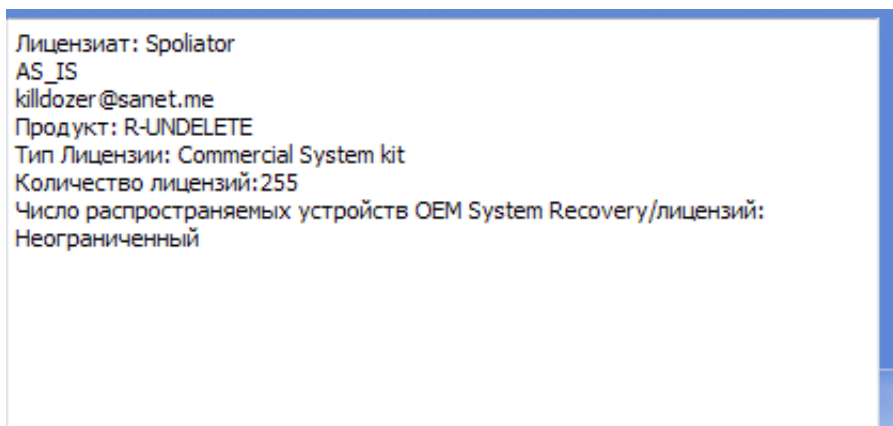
Лицензиат: Spoliator
AS_IS
killdozer@sanet.me
Продукт: R-UNDELETE
Тип Лицензии: Commercial System kit
Количество лицензий:255
Число распространяемых устройств OEM System Recovery/лицензий:
Неограниченный